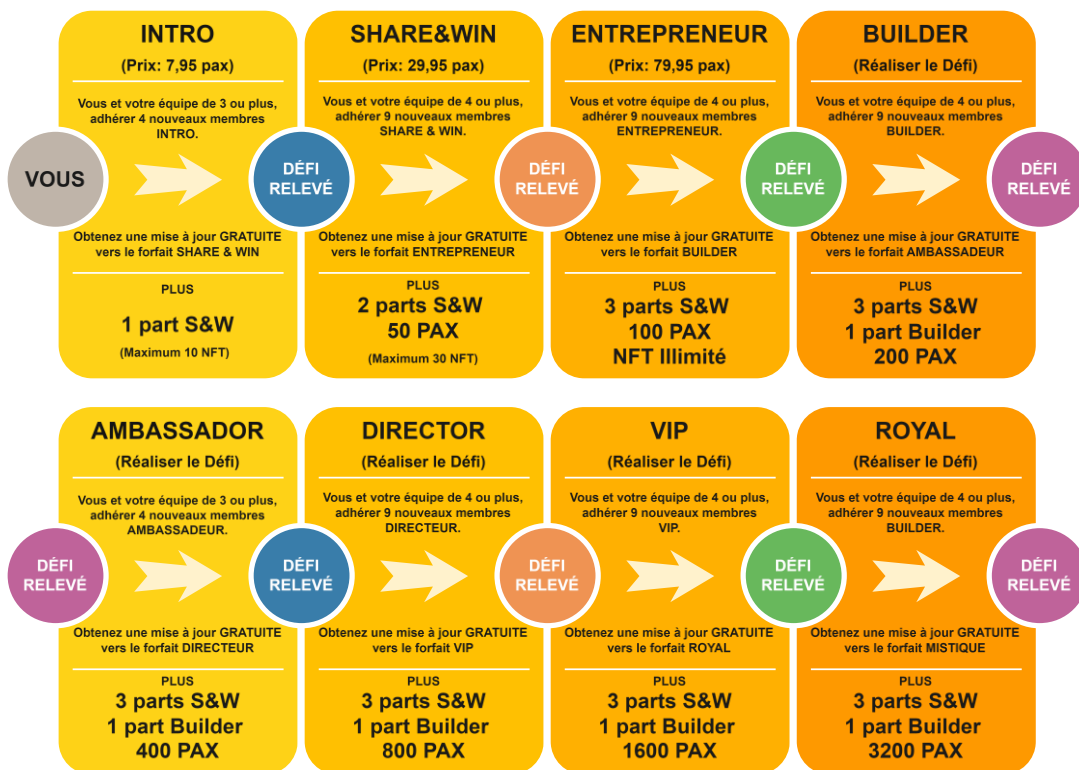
VOUS

INTRO

(Prix: 7,95 pax)

Vous et votre équipe de 3 ou plus, adhérer 4 nouveaux membres INTRO.

DÉFI RELEVÉ

Obtenez une mise à jour GRATUITE vers le forfait SHARE & WIN

PLUS

1 part S&W

(Maximum 10 NFT)

SHARE&WIN

(Prix: 29,95 pax)

Vous et votre équipe de 4 ou plus, adhérer 9 nouveaux membres SHARE & WIN.

DÉFI RELEVÉ

Obtenez une mise à jour GRATUITE vers le forfait ENTREPRENEUR

PLUS

2 parts S&W
50 PAX

(Maximum 30 NFT)

ENTREPRENEUR

(Prix: 79,95 pax)

Vous et votre équipe de 4 ou plus, adhérer 9 nouveaux membres ENTREPRENEUR.

DÉFI RELEVÉ

Obtenez une mise à jour GRATUITE vers le forfait BUILDER

PLUS

3 parts S&W
100 PAX
NFT Illimité

BUILDER

(Réaliser le Défi)

Vous et votre équipe de 4 ou plus, adhérer 9 nouveaux membres BUILDER.

DÉFI RELEVÉ

Obtenez une mise à jour GRATUITE vers le forfait AMBASSADEUR

PLUS

3 parts S&W
1 part Builder
200 PAX

DÉFI RELEVÉ

AMBASSADOR

(Réaliser le Défi)

Vous et votre équipe de 3 ou plus, adhérer 4 nouveaux membres AMBASSADEUR.

DÉFI RELEVÉ

Obtenez une mise à jour GRATUITE vers le forfait DIRECTEUR

PLUS

3 parts S&W
1 part Builder
400 PAX

DIRECTOR

(Réaliser le Défi)

Vous et votre équipe de 4 ou plus, adhérer 9 nouveaux membres DIRECTEUR.

DÉFI RELEVÉ

Obtenez une mise à jour GRATUITE vers le forfait VIP

PLUS

3 parts S&W
1 part Builder
800 PAX

VIP

(Réaliser le Défi)

Vous et votre équipe de 4 ou plus, adhérer 9 nouveaux membres VIP.

DÉFI RELEVÉ

Obtenez une mise à jour GRATUITE vers le forfait ROYAL

PLUS

3 parts S&W
1 part Builder
1600 PAX

ROYAL

(Réaliser le Défi)

Vous et votre équipe de 4 ou plus, adhérer 9 nouveaux membres BUILDER.

DÉFI RELEVÉ

Obtenez une mise à jour GRATUITE vers le forfait MISTIQUE

PLUS

3 parts S&W
1 part Builder
3200 PAX